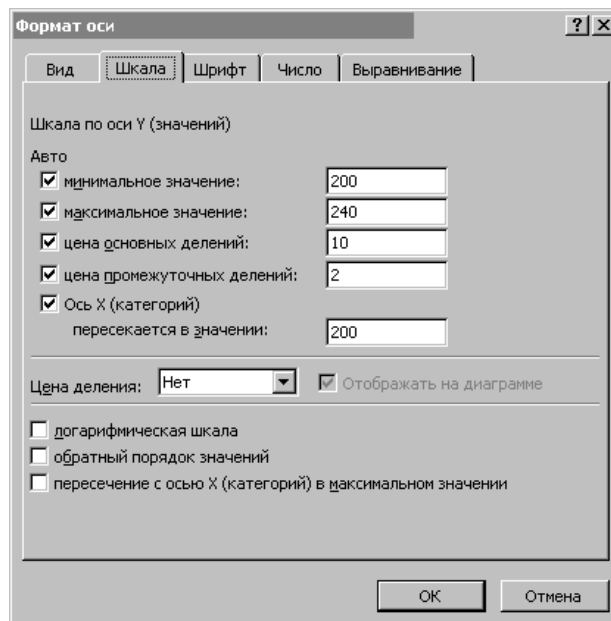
Формат оси

?

Вид

Шкала

Шрифт

Число

Выравнивание

Шкала по оси Y (значений)

Авто

минимальное значение: 200

максимальное значение: 240

цена основных делений: 10

цена промежуточных делений: 2

Ось X (категорий) пересекается в значении: 200

Цена деления: Нет

Отображать на диаграмме

логарифмическая шкала

обратный порядок значений

пересечение с осью X (категорий) в максимальном значении

OK

Отмена